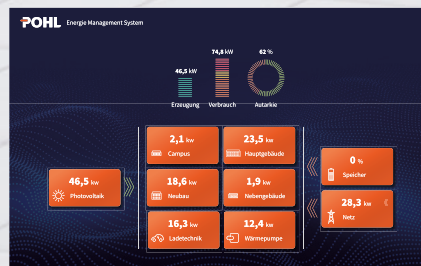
POHL Energie Management System

46,5 kW
Erzeugung

74,8 kW
Verbrauch

62 %
Autarkie

46,5 kw
Photovoltaik

2,1 kw
Campus

23,5 kw
Hauptgebäude

18,6 kw
Neubau

1,9 kw
Nebengebäude

16,3 kw
Ladetechnik

12,4 kw
Wärmepumpe

0 %
Speicher

28,3 kw
Netz